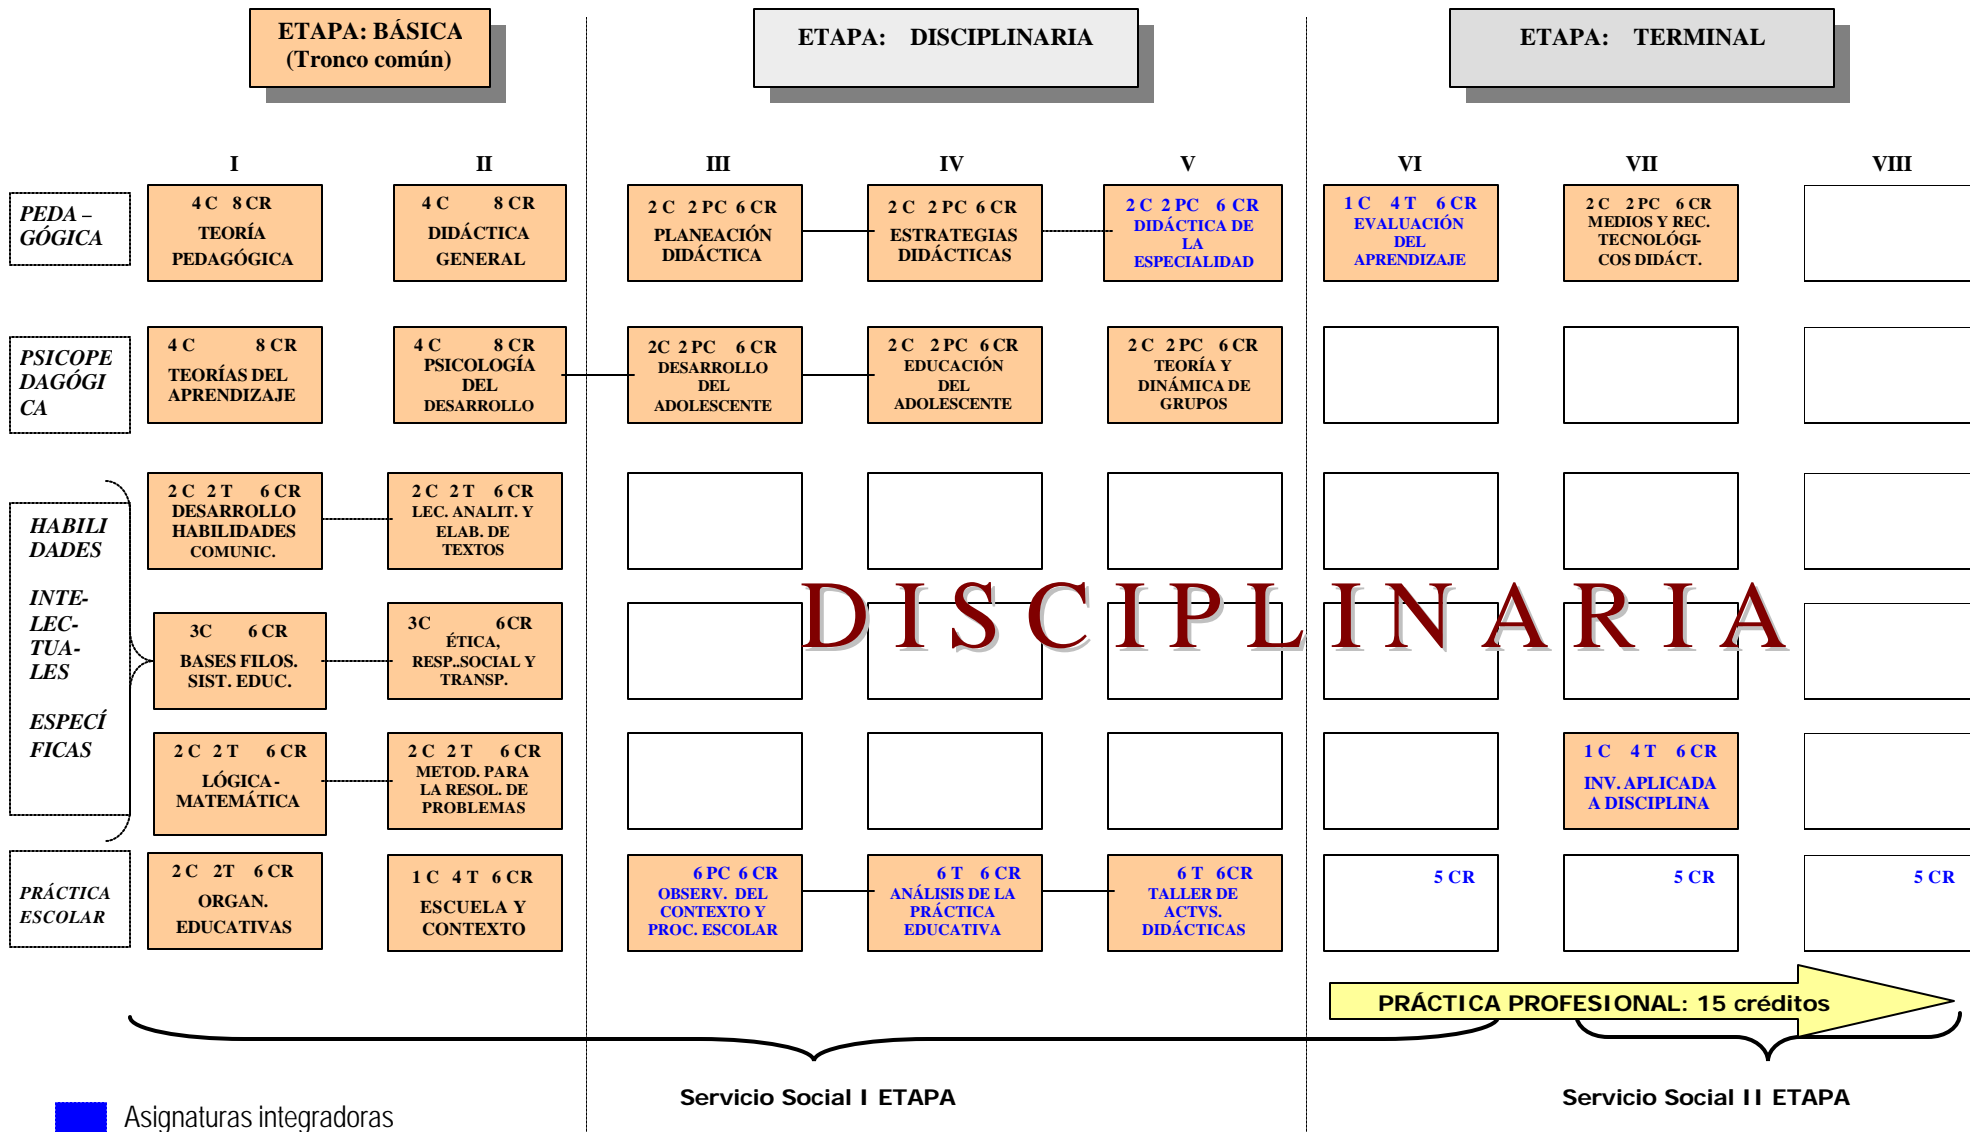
ETAPA: BÁSICA (Tronco común)

ETAPA: DISCIPLINARIA

ETAPA: TERMINAL

I

II

III

IV

V

VI

VII

VIII

PEDA – GÓGICA

4 C 8 CR TEORÍA PEDAGÓGICA

4 C 8 CR DIDÁCTICA GENERAL

2 C 2 PC 6 CR PLANEACIÓN DIDÁCTICA

2 C 2 PC 6 CR ESTRATEGIAS DIDÁCTICAS

2 C 2 PC 6 CR DIDÁCTICA DE LA ESPECIALIDAD

1 C 4 T 6 CR EVALUACIÓN DEL APRENDIZAJE

2 C 2 PC 6 CR MEDIOS Y REC. TECNOLÓGI- COS DIDÁCT.

PSICOPE DAGÓGI CA

4 C 8 CR TEORÍAS DEL APRENDIZAJE

4 C 8 CR PSICOLOGÍA DEL DESARROLLO

2C 2 PC 6 CR DESARROLLO DEL ADOLESCENTE

2 C 2 PC 6 CR EDUCACIÓN DEL ADOLESCENTE

2 C 2 PC 6 CR TEORÍA Y DINÁMICA DE GRUPOS

HABILI DADES

INTE- LEC- TUA- LES

ESPECÍ FICAS

2 C 2 T 6 CR DESARROLLO HABILIDADES COMUNIC.

2 C 2 T 6 CR LEC. ANALIT. Y ELAB. DE TEXTOS

3C 6 CR BASES FILOS. SIST. EDUC.

3C 6 CR ÉTICA, RESP..SOCIAL Y TRANSP.

DISCIPLINARIA

2 C 2 T 6 CR LÓGICA - MATEMÁTICA

2 C 2 T 6 CR METOD. PARA LA RESOL. DE PROBLEMAS

1 C 4 T 6 CR INV. APLICADA A DISCIPLINA

PRÁCTICA ESCOLAR

2 C 2T 6 CR ORGAN. EDUCATIVAS

1 C 4 T 6 CR ESCUELA Y CONTEXTO

6 PC 6 CR OBSERV. DEL CONTEXTO Y PROC. ESCOLAR

6 T 6 CR ANÁLISIS DE LA PRÁCTICA EDUCATIVA

6 T 6CR TALLER DE ACTVS. DIDÁCTICAS

5 CR

5 CR

5 CR

PRÁCTICA PROFESIONAL: 15 créditos

Servicio Social I ETAPA

Servicio Social II ETAPA

Asignaturas integradoras